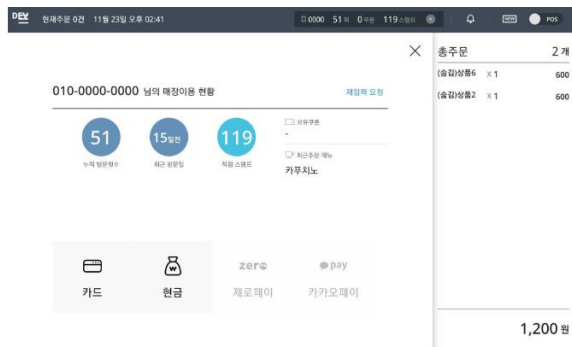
DEV 현재주문 0건 11월 23일 오후 02:41

0000 51 회 0 쿠폰 119 스탬프

POS

010-0000-0000 님의 매장이용 현황

재암픽 요청

51
누적 방문횟수

15일전
최근 방문일

119
적립 스탬프

보유쿠폰
-

최근주문 메뉴
카푸치노

카드

현금

zero
제로페이

pay
카카오페이

총주문 2 개

(숨김)상품6 X 1 600

(숨김)상품2 X 1 600

1,200 원